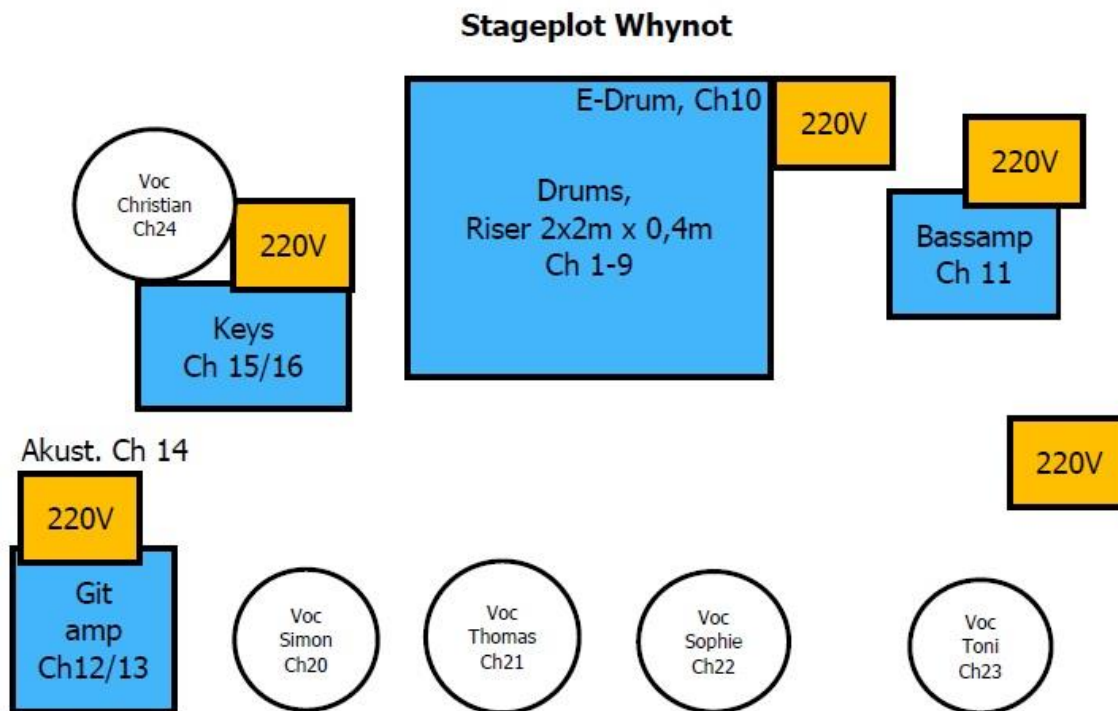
Stageplot Whynot

Voc
Christian
Ch24

220V

Keys
Ch 15/16

E-Drum, Ch10

220V

Drums,
Riser 2x2m x 0,4m
Ch 1-9

220V

Bassamp
Ch 11

Akust. Ch 14

220V

220V

Git
amp
Ch12/13

Voc
Simon
Ch20

Voc
Thomas
Ch21

Voc
Sophie
Ch22

Voc
Toni
Ch23